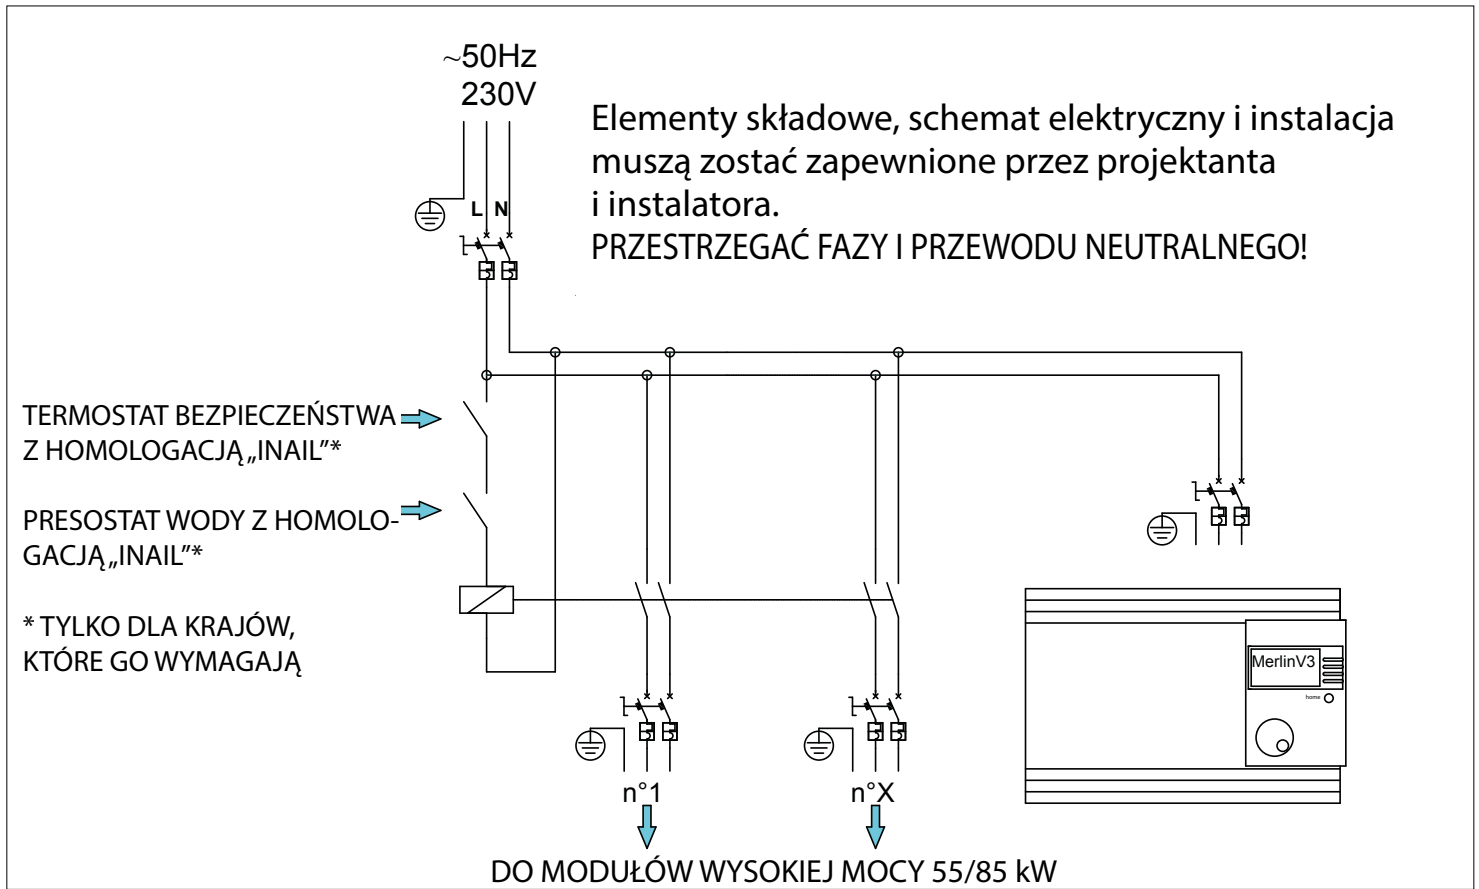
~50Hz
230V

L N

Elementy składowe, schemat elektryczny i instalacja muszą zostać zapewnione przez projektanta i instalatora.
PRZESTRZEGAĆ FAZY I PRZEWODU NEUTRALNEGO!

TERMOSTAT BEZPIECZEŃSTWA Z HOMOLOGACJĄ „INAIL"*

PRESOSTAT WODY Z HOMOLOGACJĄ „INAIL"*

* TYLKO DLA KRAJÓW, KTÓRE GO WYMAGAJĄ

MerlinV3
home

n°1
n°X

DO MODUŁÓW WYSOKIEJ MOCY 55/85 kW